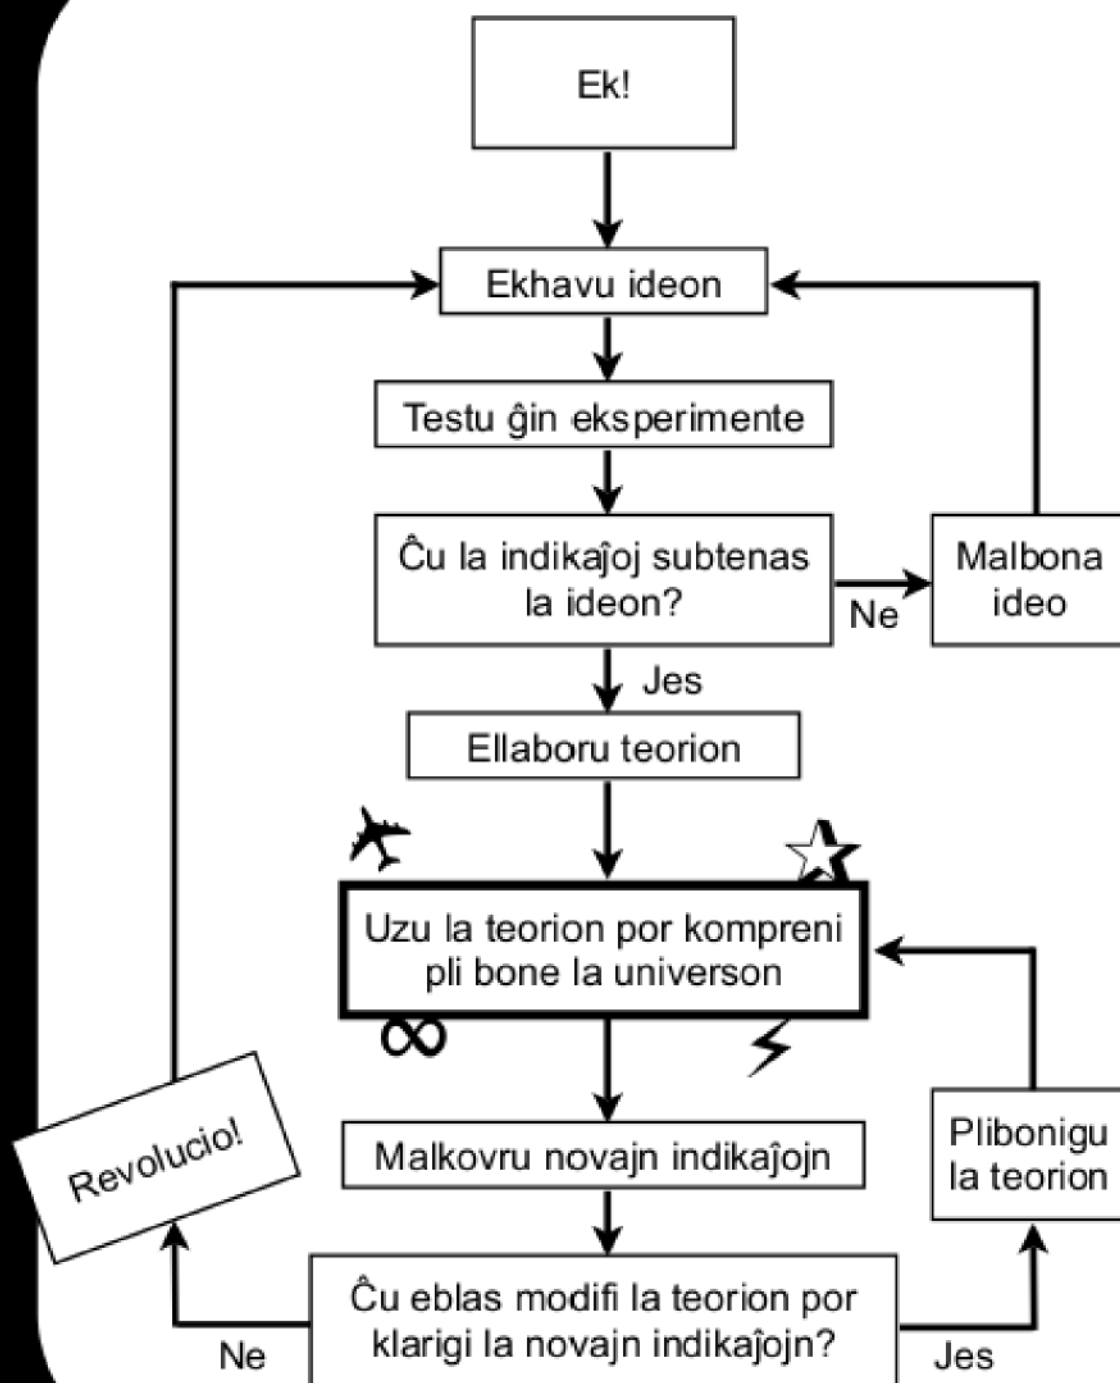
Ek!

Ekhavu ideon

Testu ĝin eksperimente

Ĉu la indikaĵoj subtenas la ideon?

Ne

Malbona ideo

Jes

Ellaboru teorion

Uzu la teorion por kompreni pli bone la universon

Malkovru novajn indikaĵojn

Ĉu eblas modifi la teorion por klarigi la novajn indikaĵojn?

Ne

Revolucio!

Jes

Plibonigu la teorion